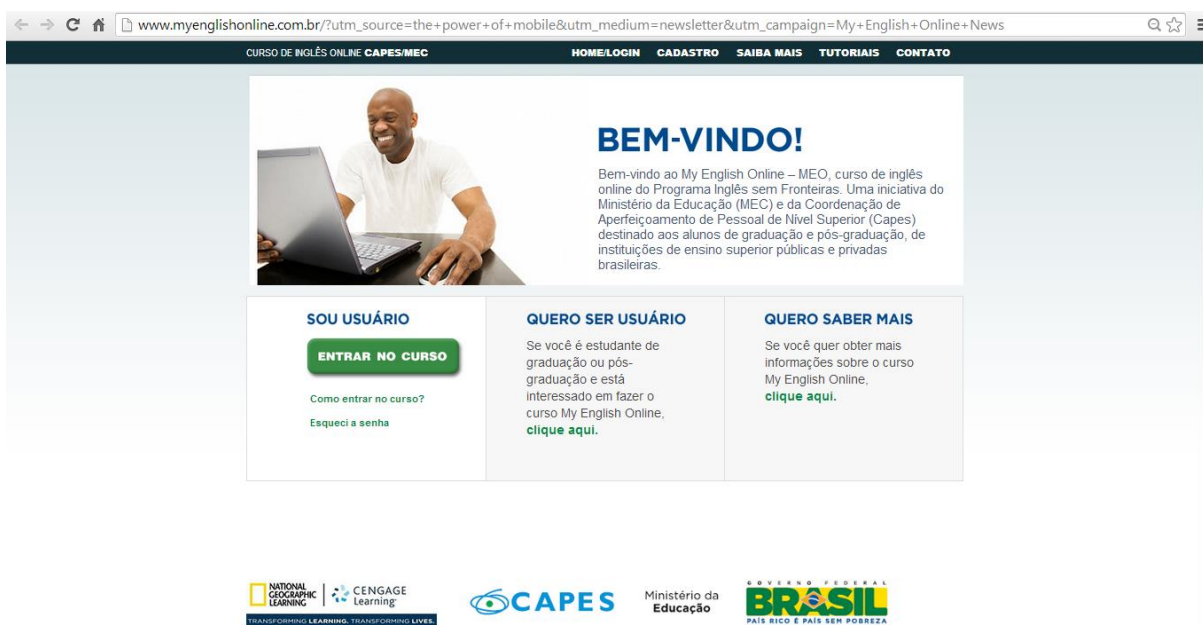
www.myenglishonline.com.br/?utm_source=the+power+of+mobile&utm_medium=newsletter&utm_campaign=My+English+Online+News

CURSO DE INGLÊS ONLINE CAPES/MEC

HOME/LOGIN CADASTRO SAIBA MAIS TUTORIAIS CONTATO

BEM-VINDO!

Bem-vindo ao My English Online – MEO, curso de inglês online do Programa Inglês sem Fronteiras. Uma iniciativa do Ministério da Educação (MEC) e da Coordenação de Aperfeiçoamento de Pessoal de Nível Superior (Capes) destinado aos alunos de graduação e pós-graduação, de instituições de ensino superior públicas e privadas brasileiras.

SOU USUÁRIO

ENTRAR NO CURSO

Como entrar no curso?

Esqueci a senha

QUERO SER USUÁRIO

Se você é estudante de graduação ou pós-graduação e está interessado em fazer o curso My English Online, clique aqui.

QUERO SABER MAIS

Se você quer obter mais informações sobre o curso My English Online, clique aqui.

NATIONAL GEOGRAPHIC LEARNING | CENGAGE Learning
TRANSFORMING LEARNING. TRANSFORMING LIVES.

CAPES

Ministério da Educação

GOVERNO FEDERAL
BRASIL
PAÍS RICO É PAÍS SEM POBREZA